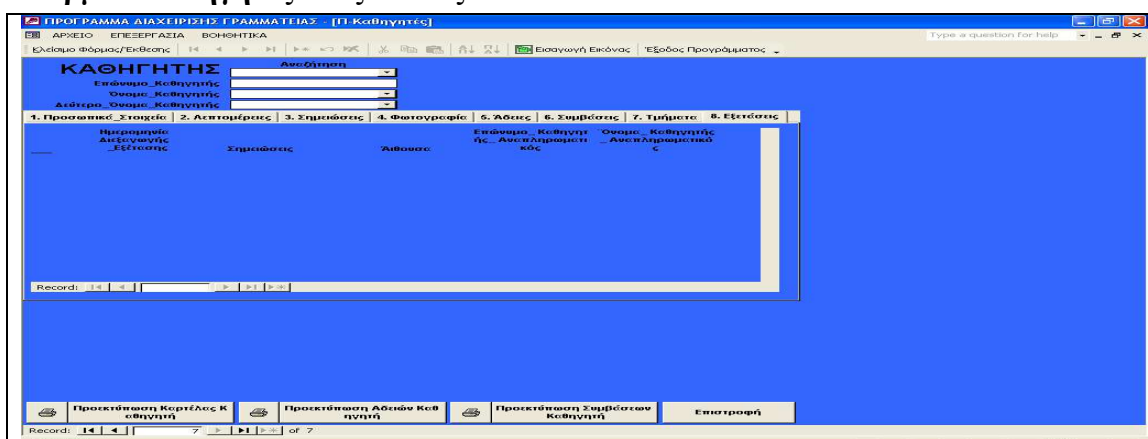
ΠΡΟΓΡΑΜΜΑ ΔΙΑΧΕΙΡΙΣΗΣ ΓΡΑΜΜΑΤΕΙΑΣ - [Π-Καθηγητές]

ΑΡΧΕΙΟ ΕΠΕΞΕΡΓΑΣΙΑ ΒΟΗΘΗΤΙΚΑ

Type a question for help

Κλείσιμο Φόρμας/Έκθεσης

Εισαγωγή Εικόνας

Έξοδος Προγράμματος

ΚΑΘΗΓΗΤΗΣ

Αναζήτηση

Επώνυμο_Καθηγητής

Ονομα_Καθηγητής

Δεύτερο_Ονομα_Καθηγητής

1. Προσωπικά_Στοιχεία | 2. Λεπτομέρειες | 3. Σημειώσεις | 4. Φωτογραφία | 5. Άδειες | 6. Συμβάσεις | 7. Τμήματα | 8. Εξετάσεις

| Ημερομηνία Διεξαγωγής _Εξέτασης | Σημειώσεις | Αίθουσα | Επώνυμο_Καθηγητής_Αναπληρωματικός | Ονομα_Καθηγητής_Αναπληρωματικός |
|---|---|---|---|---|

Record:

Προεκτύπωση Καρτέλας Καθηγητή

Προεκτύπωση Αδειών Καθηγητή

Προεκτύπωση Συμβάσεων Καθηγητή

Επιστροφή

Record: 7 of 7